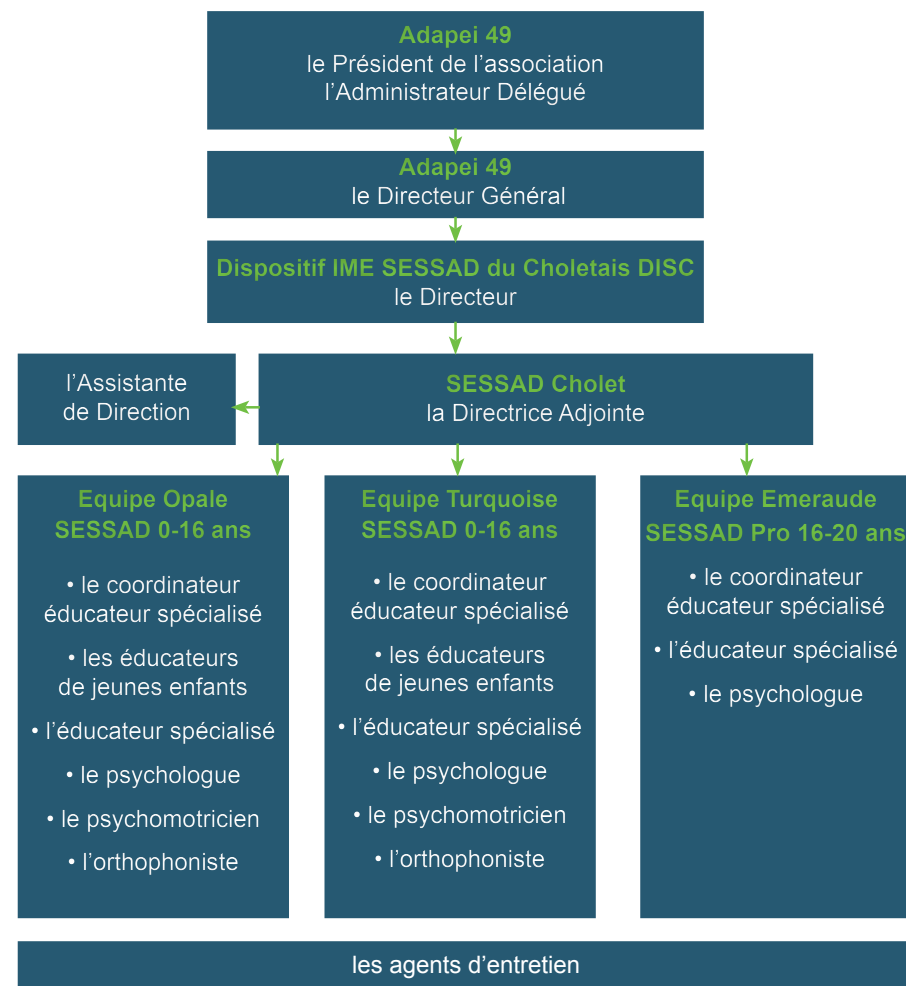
Adapei 49
le Président de l’association
l’Administrateur Délégué

Adapei 49
le Directeur Général

Dispositif IME SESSAD du Choletais DISC
le Directeur

l’Assistante de Direction

SESSAD Cholet
la Directrice Adjointe

Equipe Opale
SESSAD 0-16 ans

• le coordinateur éducateur spécialisé
• les éducateurs de jeunes enfants
• l’éducateur spécialisé
• le psychologue
• le psychomotricien
• l’orthophoniste

Equipe Turquoise
SESSAD 0-16 ans

• le coordinateur éducateur spécialisé
• les éducateurs de jeunes enfants
• l’éducateur spécialisé
• le psychologue
• le psychomotricien
• l’orthophoniste

Equipe Emeraude
SESSAD Pro 16-20 ans

• le coordinateur éducateur spécialisé
• l’éducateur spécialisé
• le psychologue

les agents d’entretien